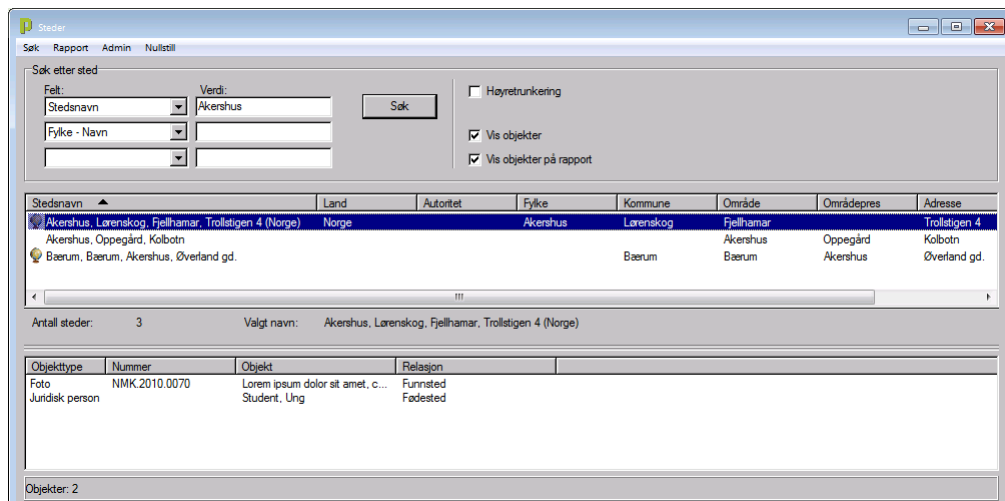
Steder

Søk Rapport Admin Nullstill

Søk etter sted

Felt:
Stedsnavn
Fylke - Navn

Verdi:
Akershus

Søk

Høyretrunkering

Vis objekter

Vis objekter på rapport

| Stedsnavn | Land | Autoritet | Fylke | Kommune | Område | Områdepres | Adresse |
|---|---|---|---|---|---|---|---|
| Akershus, Lørenskog, Fjellhamar, Trollstigen 4 (Norge) | Norge | | Akershus | Lørenskog | Fjellhamar | | Trollstigen 4 |
| Akershus, Oppegård, Kolbotn | | | | | Akershus | Oppegård | Kolbotn |
| Bærum, Bærum, Akershus, Øverland gd. | | | | Bærum | Bærum | Akershus | Øverland gd. |

Antall steder: 3

Valgt navn: Akershus, Lørenskog, Fjellhamar, Trollstigen 4 (Norge)

| Objekttype | Nummer | Objekt | Relasjon |
|---|---|---|---|
| Foto | NMK.2010.0070 | Lorem ipsum dolor sit amet, c... | Funnsted |
| Juridisk person | | Student, Ung | Fødested |

Objekter: 2